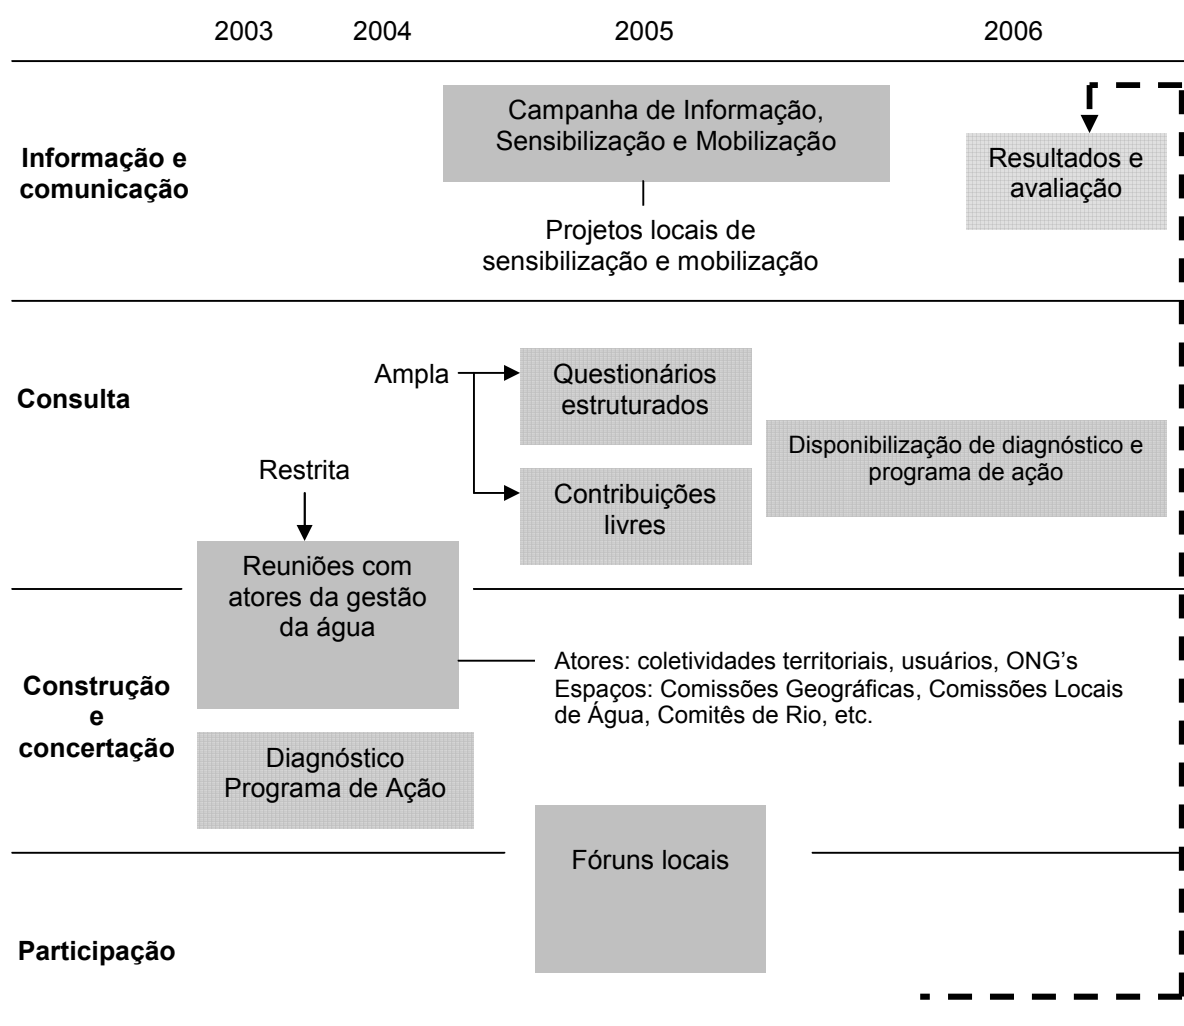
2003 2004 2005 2006

Informação e comunicação

Campanha de Informação, Sensibilização e Mobilização

Projetos locais de sensibilização e mobilização

Resultados e avaliação

Consulta

Ampla

Questionários estruturados

Contribuições livres

Restrita

Disponibilização de diagnóstico e programa de ação

Construção e concertação

Reuniões com atores da gestão da água

Atores: coletividades territoriais, usuários, ONG's
Espaços: Comissões Geográficas, Comissões Locais de Água, Comitês de Rio, etc.

Diagnóstico
Programa de Ação

Participação

Fóruns locais